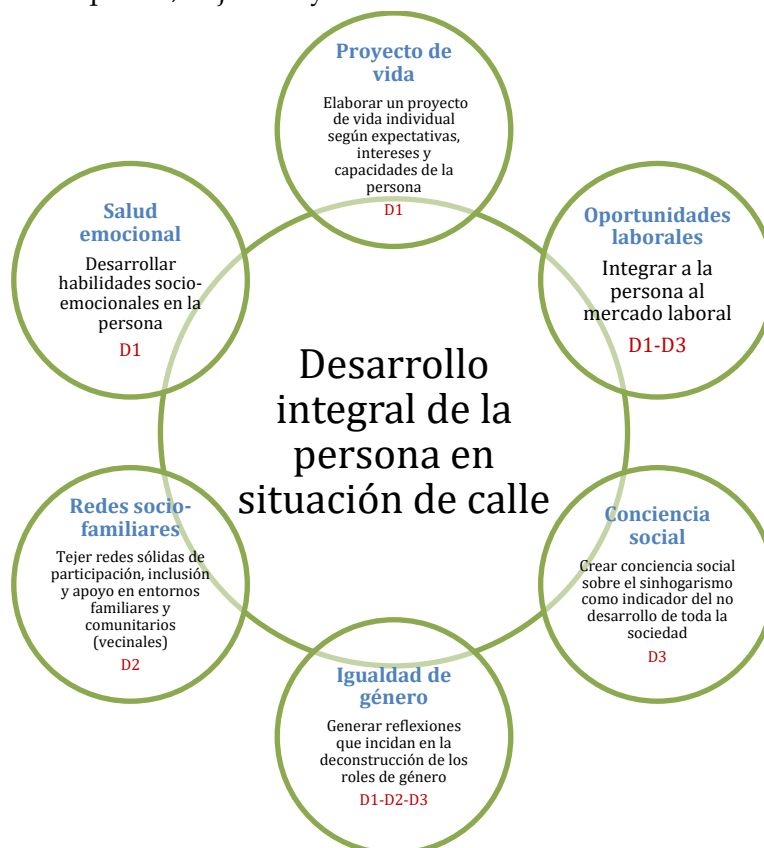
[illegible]

Proyecto de vida
Elaborar un proyecto de vida individual según expectativas, intereses y capacidades de la persona
D1

Salud emocional
Desarrollar habilidades socio-emocionales en la persona
D1

Oportunidades laborales
Integrar a la persona al mercado laboral
D1-D3

Desarrollo integral de la persona en situación de calle

Redes socio-familiares
Tejer redes sólidas de participación, inclusión y apoyo en entornos familiares y comunitarios (vecinales)
D2

Conciencia social
Crear conciencia social sobre el sinhogarismo como indicador del no desarrollo de toda la sociedad
D3

Igualdad de género
Generar reflexiones que incidan en la deconstrucción de los roles de género
D1-D2-D3